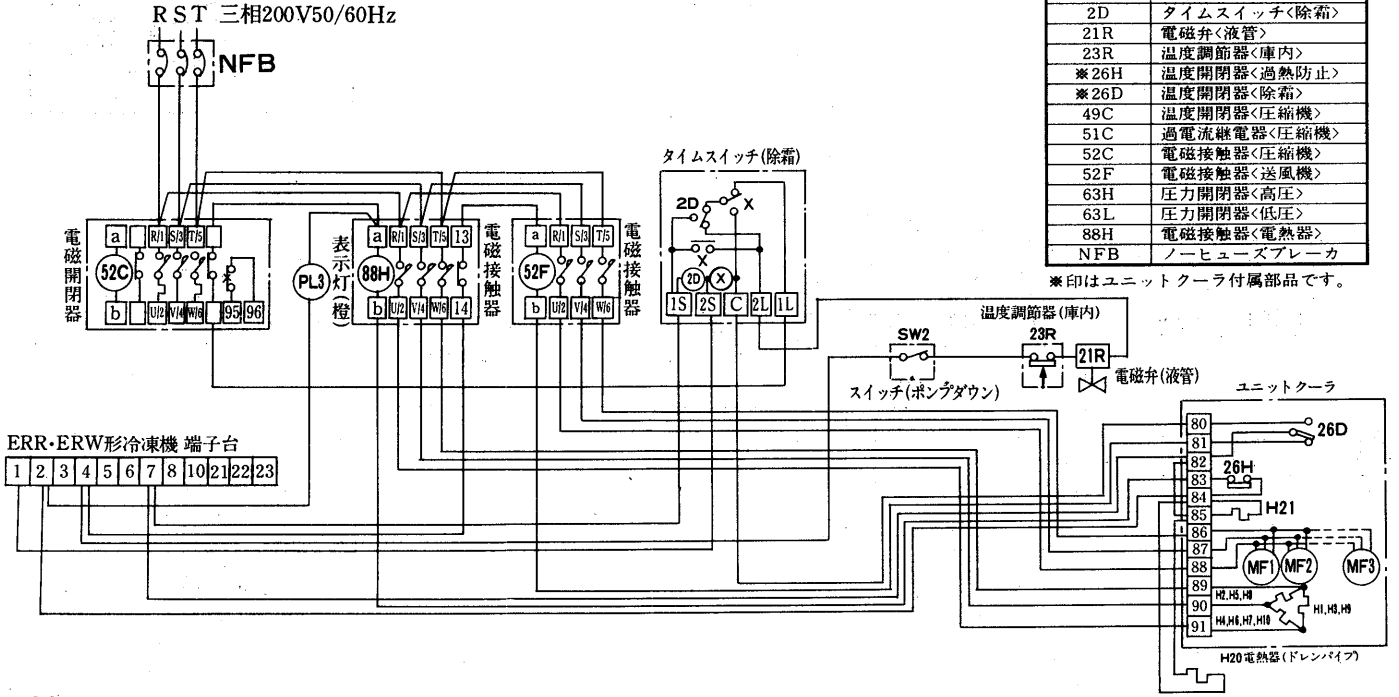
R S T 三相200V50/60Hz

NFB

| 2D | タイムスイッチ〈除霜〉 |
|---|---|
| 21R | 電磁弁〈液管〉 |
| 23R | 温度調節器〈庫内〉 |
| ※26H | 温度開閉器〈過熱防止〉 |
| ※26D | 温度開閉器〈除霜〉 |
| 49C | 温度開閉器〈圧縮機〉 |
| 51C | 過電流継電器〈圧縮機〉 |
| 52C | 電磁接触器〈圧縮機〉 |
| 52F | 電磁接触器〈送風機〉 |
| 63H | 圧力開閉器〈高圧〉 |
| 63L | 圧力開閉器〈低圧〉 |
| 88H | 電磁接触器〈電熱器〉 |
| NFB | ノーヒューズブレーカ |

※印はユニットクーラ付属部品です。

タイムスイッチ(除霜)

2D X X 2D X

電磁開閉器

a R/1 S/3 T/5 52C b U/2 V/4 W/6 95 96

PL3

表示灯(橙)

a R/1 S/3 T/5 13 88H b U/2 V/4 W/6 14

電磁接触器

a R/1 S/3 T/5 52F b U/2 V/4 W/6

電磁接触器

1S 2S C 2L 1L

温度調節器(庫内)

SW2 23R 21R 電磁弁(液管)

スイッチ(ポンプダウン)

ユニットクーラ

ERR・ERW形冷凍機 端子台

1 2 3 4 5 6 7 8 10 21 22 23

80 81 26D 82 83 26H 84 85 H21 86 87 88 MF1 MF2 MF3 89 90 91 H2,H5,H8 H1,H3,H9 H4,H6,H7,H10

H20電熱器(ドレンパイプ)